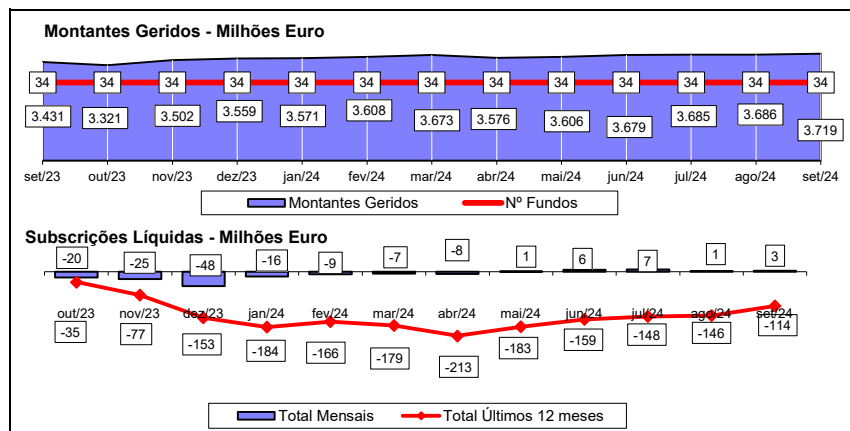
Montantes Geridos - Milhões Euro

| | set/23 | out/23 | nov/23 | dez/23 | jan/24 | fev/24 | mar/24 | abr/24 | mai/24 | jun/24 | jul/24 | ago/24 | set/24 |
|---|---|---|---|---|---|---|---|---|---|---|---|---|---|
| Nº Fundos | 34 | 34 | 34 | 34 | 34 | 34 | 34 | 34 | 34 | 34 | 34 | 34 | 34 |
| Montantes Geridos | 3.431 | 3.321 | 3.502 | 3.559 | 3.571 | 3.608 | 3.673 | 3.576 | 3.606 | 3.679 | 3.685 | 3.686 | 3.719 |

Montantes Geridos
Nº Fundos

Subscrições Líquidas - Milhões Euro

| | out/23 | nov/23 | dez/23 | jan/24 | fev/24 | mar/24 | abr/24 | mai/24 | jun/24 | jul/24 | ago/24 | set/24 |
|---|---|---|---|---|---|---|---|---|---|---|---|---|
| Total Mensais | -20 | -25 | -48 | -16 | -9 | -7 | -8 | 1 | 6 | 7 | 1 | 3 |
| Total Últimos 12 meses | -35 | -77 | -153 | -184 | -166 | -179 | -213 | -183 | -159 | -148 | -146 | -114 |

Total Mensais
Total Últimos 12 meses